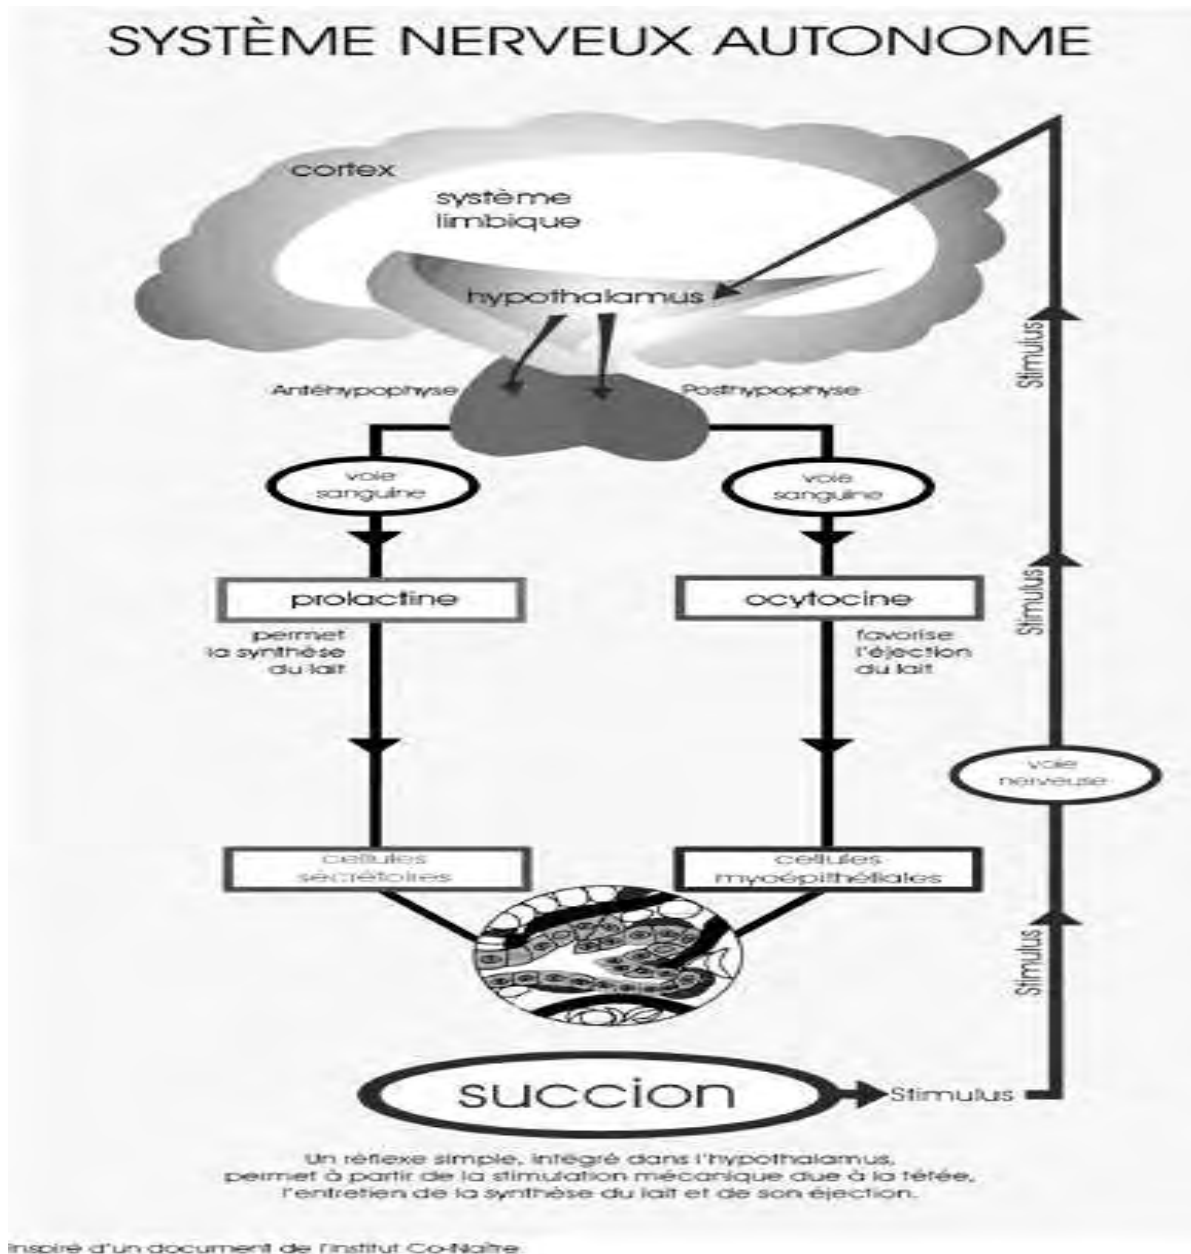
SYSTÈME NERVEUX AUTONOME

cortex

système limbique

hypothalamus

Antéhypophyse

Posthypophyse

voie sanguine

voie sanguine

prolactine

ocytocine

permet la synthèse du lait

favorise l'éjection du lait

cellules sécrétoires

cellules myoépithéliales

Stimulus

Stimulus

voie nerveuse

Stimulus

succion

Stimulus

Un réflexe simple, intégré dans l'hypothalamus, permet à partir de la stimulation mécanique due à la tétée, l'entretien de la synthèse du lait et de son éjection.

Inspiré d'un document de l'Institut Co-Naître